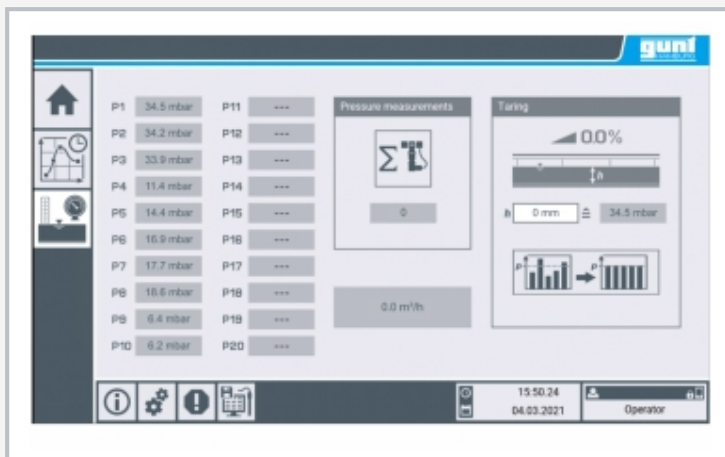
gunt

P1 34.5 mbar
P2 34.2 mbar
P3 33.9 mbar
P4 11.4 mbar
P5 14.4 mbar
P6 16.9 mbar
P7 17.7 mbar
P8 18.6 mbar
P9 6.4 mbar
P10 6.2 mbar

P11 ---
P12 ---
P13 ---
P14 ---
P15 ---
P16 ---
P17 ---
P18 ---
P19 ---
P20 ---

Pressure measurements

0

0.0 m³/h

Taring

0.0%

h

h 0 mm ≙ 34.5 mbar

15:50:24
04.03.2021

Operator